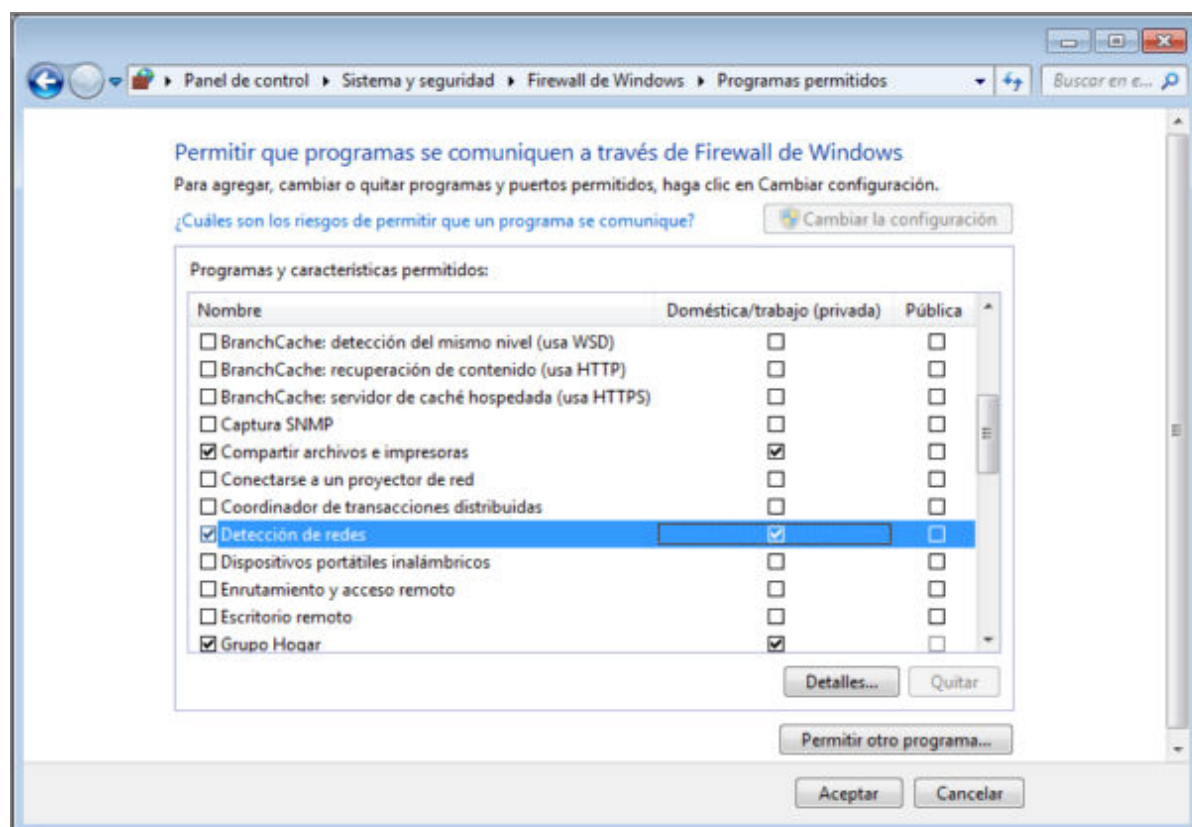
▸ Panel de control ▸ Sistema y seguridad ▸ Firewall de Windows ▸ Programas permitidos

Buscar en e...

Permitir que programas se comuniquen a través de Firewall de Windows

Para agregar, cambiar o quitar programas y puertos permitidos, haga clic en Cambiar configuración.

¿Cuáles son los riesgos de permitir que un programa se comunique?

Cambiar la configuración

Programas y características permitidos:

| Nombre | Doméstica/trabajo (privada) | Pública |
|---|---|---|
| ☐ BranchCache: detección del mismo nivel (usa WSD) | ☐ | ☐ |
| ☐ BranchCache: recuperación de contenido (usa HTTP) | ☐ | ☐ |
| ☐ BranchCache: servidor de caché hospedada (usa HTTPS) | ☐ | ☐ |
| ☐ Captura SNMP | ☐ | ☐ |
| ☑ Compartir archivos e impresoras | ☑ | ☐ |
| ☐ Conectarse a un proyector de red | ☐ | ☐ |
| ☐ Coordinador de transacciones distribuidas | ☐ | ☐ |
| ☑ Detección de redes | ☑ | ☐ |
| ☐ Dispositivos portátiles inalámbricos | ☐ | ☐ |
| ☐ Enrutamiento y acceso remoto | ☐ | ☐ |
| ☐ Escritorio remoto | ☐ | ☐ |
| ☑ Grupo Hogar | ☑ | ☐ |

Detalles...

Quitar

Permitir otro programa...

Aceptar

Cancelar